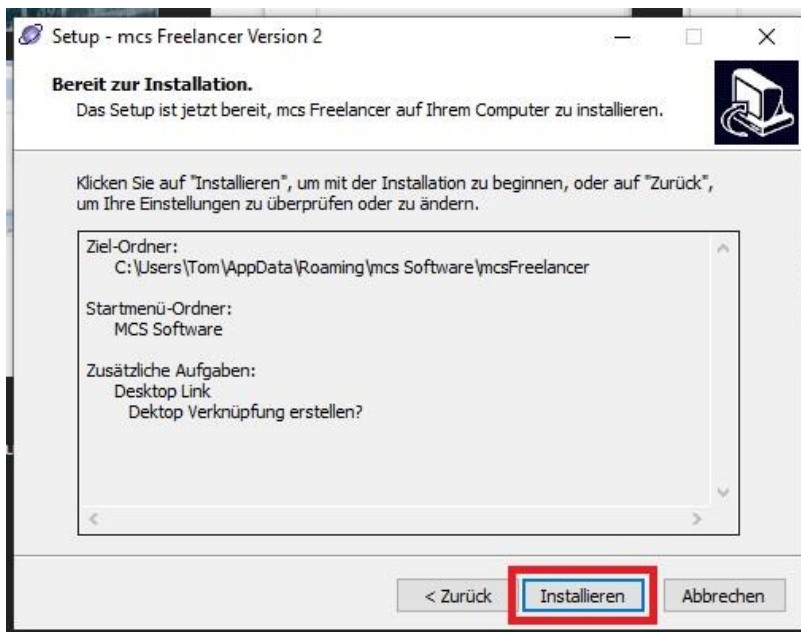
Setup - mcs Freelancer Version 2

Bereit zur Installation.
Das Setup ist jetzt bereit, mcs Freelancer auf Ihrem Computer zu installieren.

Klicken Sie auf "Installieren", um mit der Installation zu beginnen, oder auf "Zurück", um Ihre Einstellungen zu überprüfen oder zu ändern.

Ziel-Ordner:
C:\Users\Tom\AppData\Roaming\mcs Software\mcsFreelancer

Startmenü-Ordner:
MCS Software

Zusätzliche Aufgaben:
Desktop Link
Dektop Verknüpfung erstellen?

< Zurück
Installieren
Abbrechen